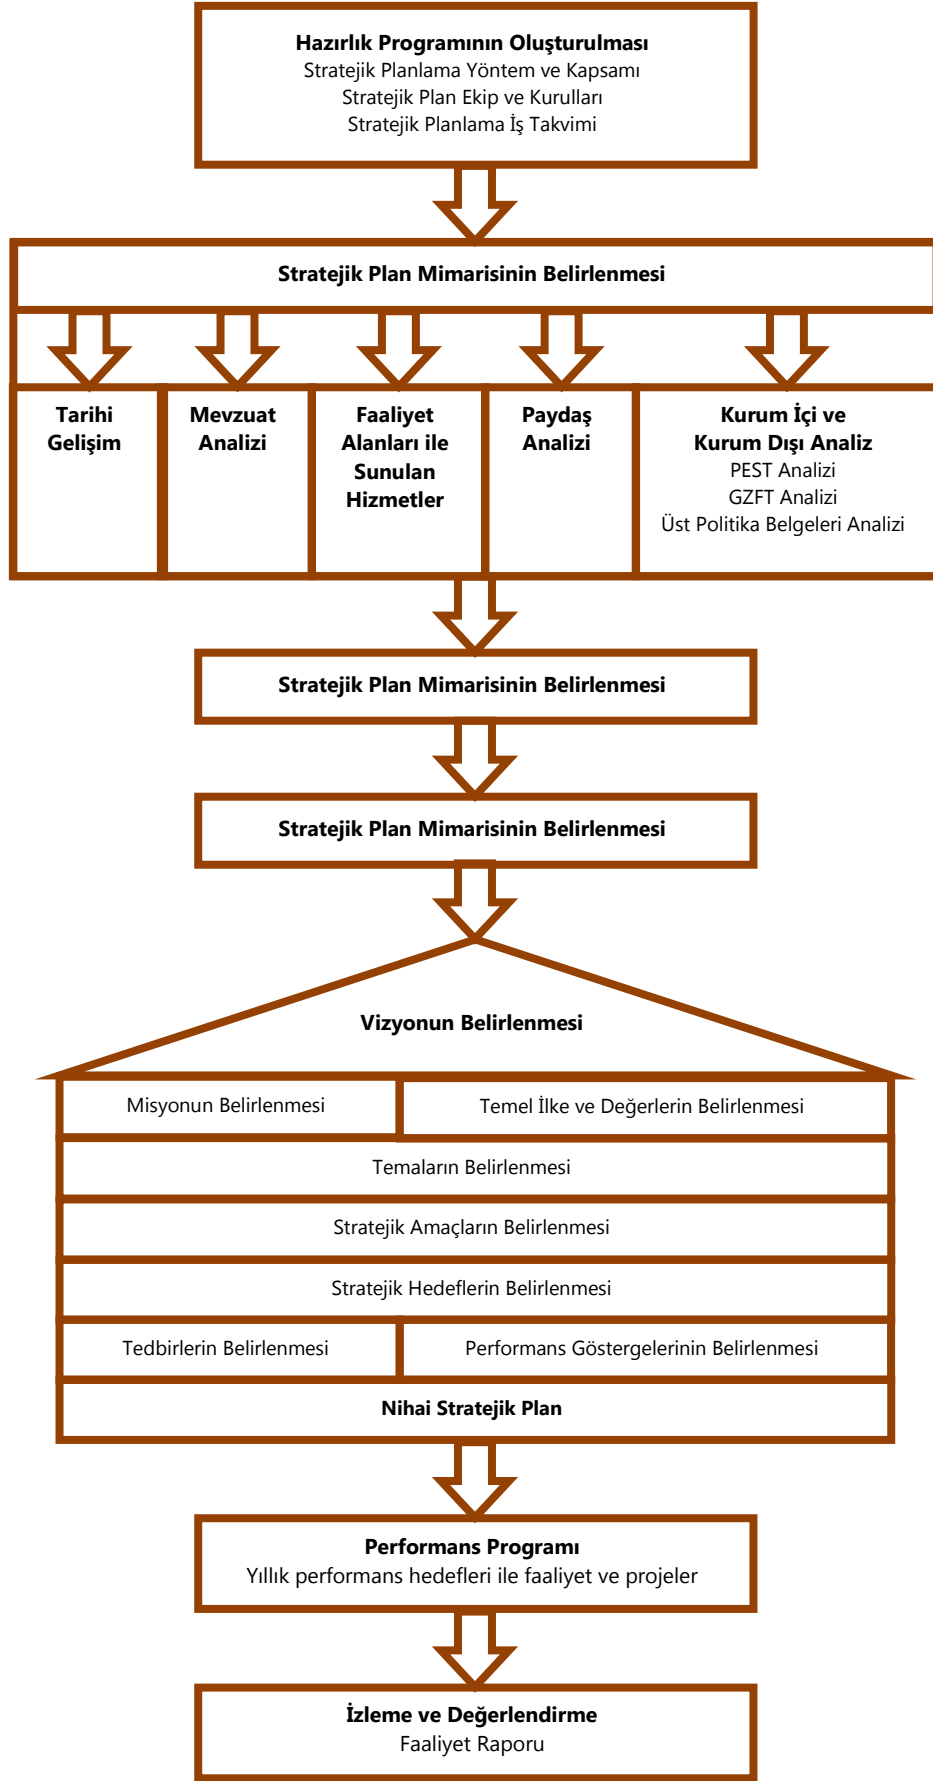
**Hazırlık Programının Oluşturulması**
Stratejik Planlama Yöntem ve Kapsamı
Stratejik Plan Ekip ve Kurulları
Stratejik Planlama İş Takvimi

**Stratejik Plan Mimarisinin Belirlenmesi**

**Tarihi Gelişim**

**Mevzuat Analizi**

**Faaliyet Alanları ile Sunulan Hizmetler**

**Paydaş Analizi**

**Kurum İçi ve Kurum Dışı Analiz**
PEST Analizi
GZFT Analizi
Üst Politika Belgeleri Analizi

**Stratejik Plan Mimarisinin Belirlenmesi**

**Stratejik Plan Mimarisinin Belirlenmesi**

**Vizyonun Belirlenmesi**

Misyonun Belirlenmesi

Temel İlke ve Değerlerin Belirlenmesi

Temaların Belirlenmesi

Stratejik Amaçların Belirlenmesi

Stratejik Hedeflerin Belirlenmesi

Tedbirlerin Belirlenmesi

Performans Göstergelerinin Belirlenmesi

**Nihai Stratejik Plan**

**Performans Programı**
Yıllık performans hedefleri ile faaliyet ve projeler

**İzleme ve Değerlendirme**
Faaliyet Raporu